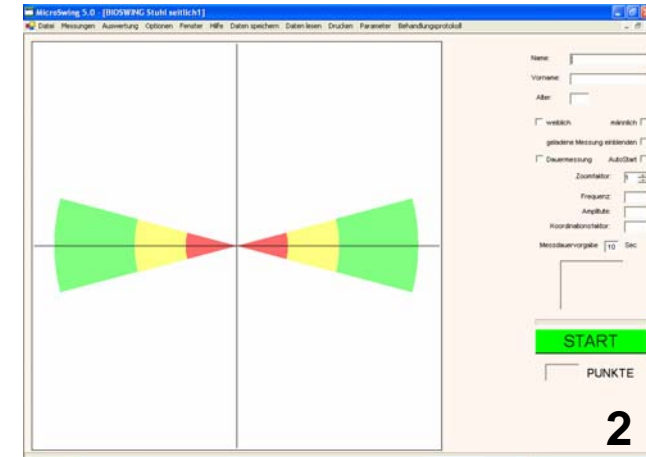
MicroSwing 5.0 - [BIOSWING Stuhl seitlich1]

Datei Messungen Auswertung Optionen Fenster Hilfe Daten speichern Daten lesen Drucken Parameter Behandlungsprotokoll

Name:

Vorname:

Alter:

weiblich

männlich

geladene Messung einblenden

Dauermessung

AutoStart

Zoomfaktor: 1

Frequenz:

Amplitude:

Koordinationsfaktor:

Messdauervorgabe 10 Sec

START

PUNKTE

2